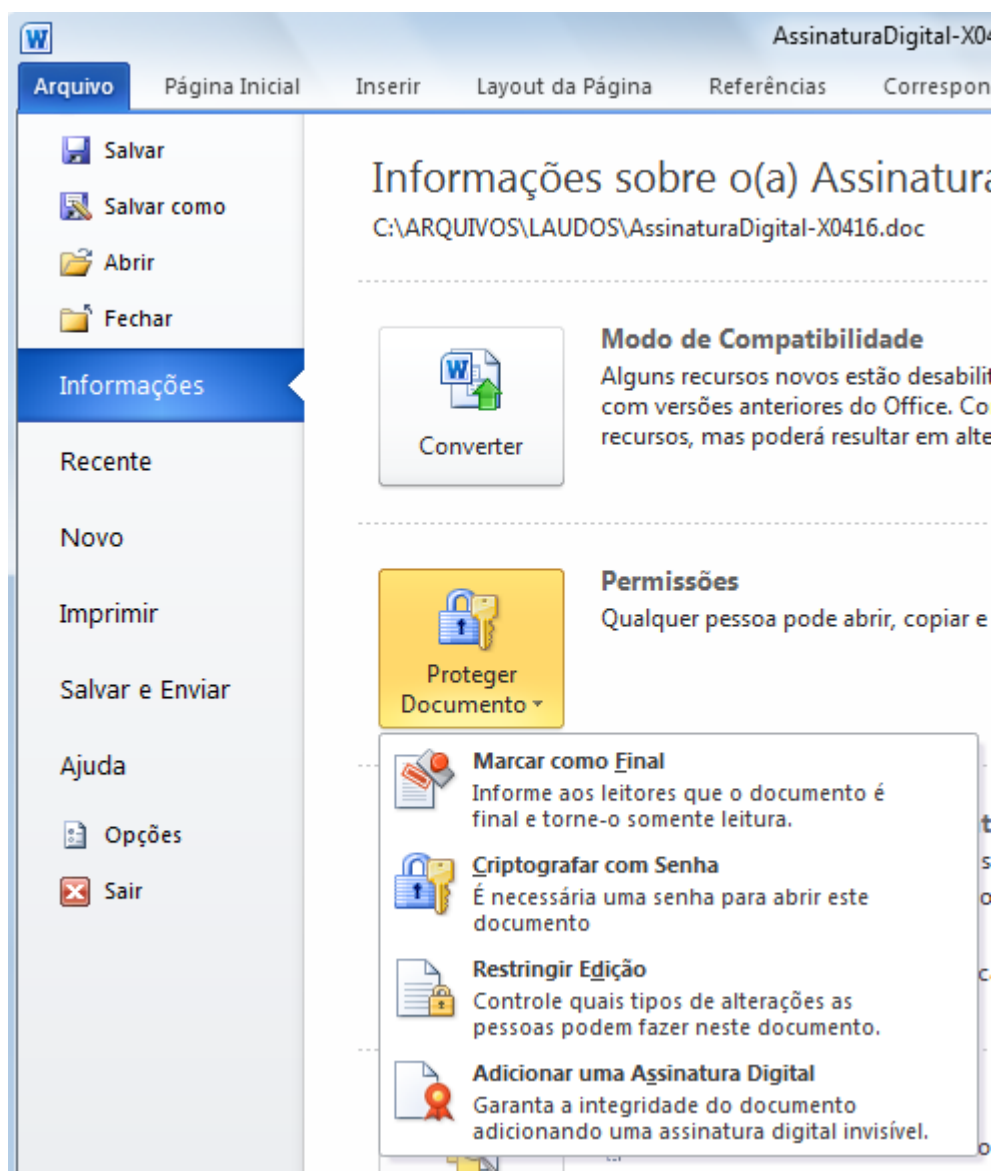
W

AssinaturaDigital-X04

Arquivo | Página Inicial | Inserir | Layout da Página | Referências | Correspon

Salvar
Salvar como
Abrir
Fechar
Informações
Recente
Novo
Imprimir
Salvar e Enviar
Ajuda
Opções
Sair

Informações sobre o(a) Assinatura

C:\ARQUIVOS\LAUDOS\AssinaturaDigital-X0416.doc

Converter

Modo de Compatibilidade

Alguns recursos novos estão desabilit com versões anteriores do Office. Co recursos, mas poderá resultar em alte

Proteger Documento

Permissões

Qualquer pessoa pode abrir, copiar e

Marcar como Final
Informe aos leitores que o documento é final e torne-o somente leitura.

Criptografar com Senha
É necessária uma senha para abrir este documento

Restringir Edição
Controle quais tipos de alterações as pessoas podem fazer neste documento.

Adicionar uma Assinatura Digital
Garanta a integridade do documento adicionando uma assinatura digital invisível.

t
s
o
c
o